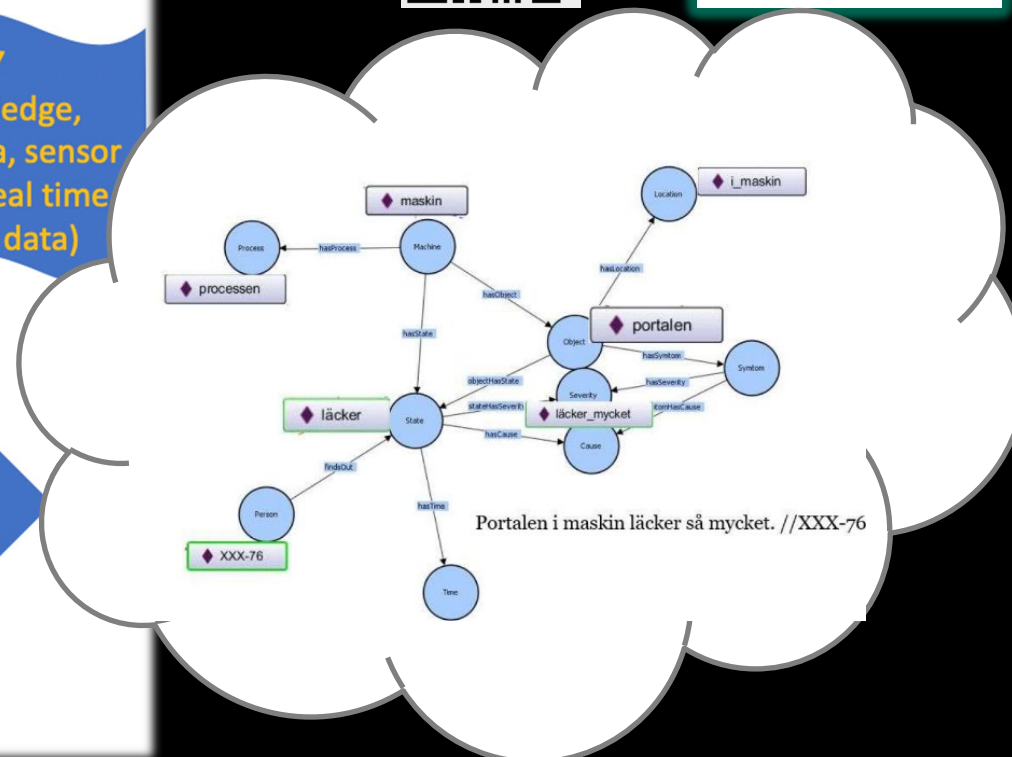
edge, a, sensor eal time data)

maskin

i_maskin

Location

Process

hasProcess

Machine

processen

hasLocation

hasObject

hasState

portalen

Object

hasSymtom

Symtom

objectHasState

Severity

hasSeverity

läcker

State

stateHasSeverity

läcker_mycket

tomHasCause

hasCause

Cause

findsOut

Person

hasTime

Portalen i maskin läcker så mycket. //XXX-76

XXX-76

Time